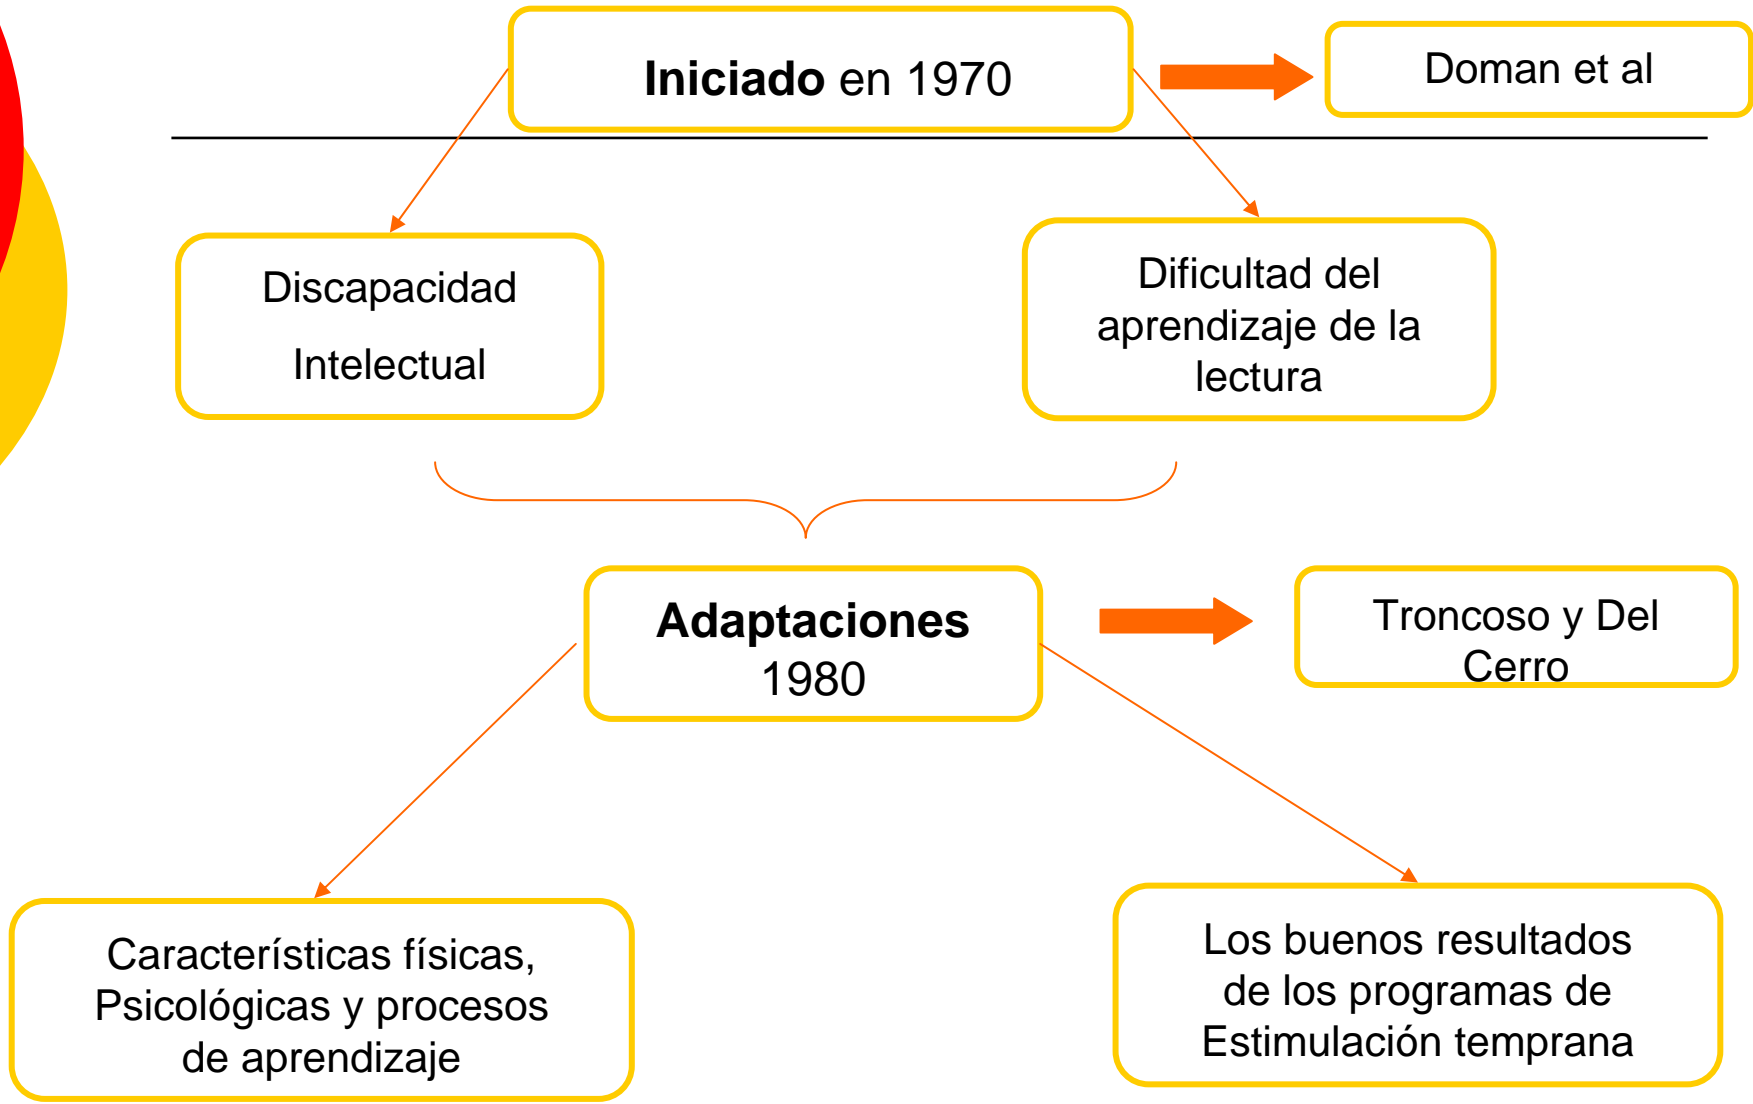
**Iniciado** en 1970

Doman et al

Discapacidad

Intelectual

Dificultad del aprendizaje de la lectura

**Adaptaciones**
1980

Troncoso y Del Cerro

Características físicas, Psicológicas y procesos de aprendizaje

Los buenos resultados de los programas de Estimulación temprana